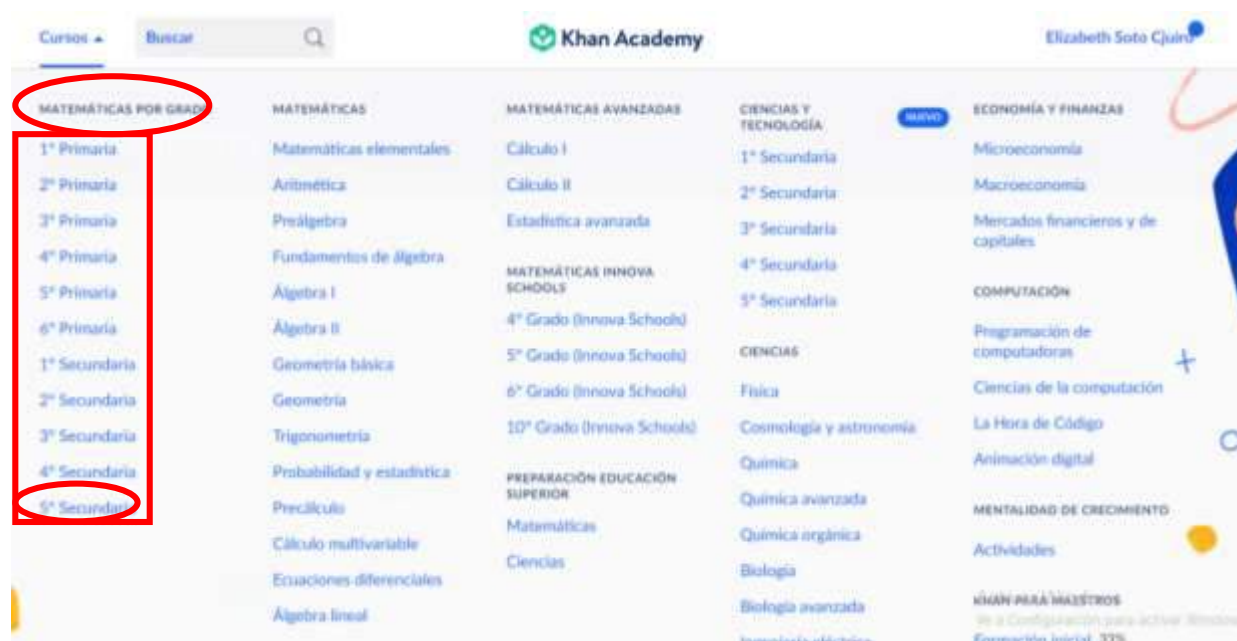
Cursos ▲ Buscar

Khan Academy

Elizabeth Soto Cjuiro

MATEMÁTICAS POR GRADO
1° Primaria
2° Primaria
3° Primaria
4° Primaria
5° Primaria
6° Primaria
1° Secundaria
2° Secundaria
3° Secundaria
4° Secundaria
5° Secundaria

MATEMÁTICAS
Matemáticas elementales
Aritmética
Preálgebra
Fundamentos de álgebra
Álgebra I
Álgebra II
Geometría básica
Geometría
Trigonometría
Probabilidad y estadística
Precálculo
Cálculo multivariable
Ecuaciones diferenciales
Álgebra lineal

MATEMÁTICAS AVANZADAS
Cálculo I
Cálculo II
Estadística avanzada

MATEMÁTICAS INNOVA SCHOOLS
4° Grado (Innova Schools)
5° Grado (Innova Schools)
6° Grado (Innova Schools)
10° Grado (Innova Schools)

PREPARACIÓN EDUCACIÓN SUPERIOR
Matemáticas
Ciencias

CIENCIAS Y TECNOLOGÍA NUEVO
1° Secundaria
2° Secundaria
3° Secundaria
4° Secundaria
5° Secundaria

CIENCIAS
Física
Cosmología y astronomía
Química
Química avanzada
Química orgánica
Biología
Biología avanzada
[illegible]

ECONOMÍA Y FINANZAS
Microeconomía
Macroeconomía
Mercados financieros y de capitales

COMPUTACIÓN
Programación de computadoras
Ciencias de la computación
La Hora de Código
Animación digital

MENTALIDAD DE CRECIMIENTO
Actividades

KHAN PARA MAESTROS
Ve a Configuración para activar Windows
Formación inicial 37%